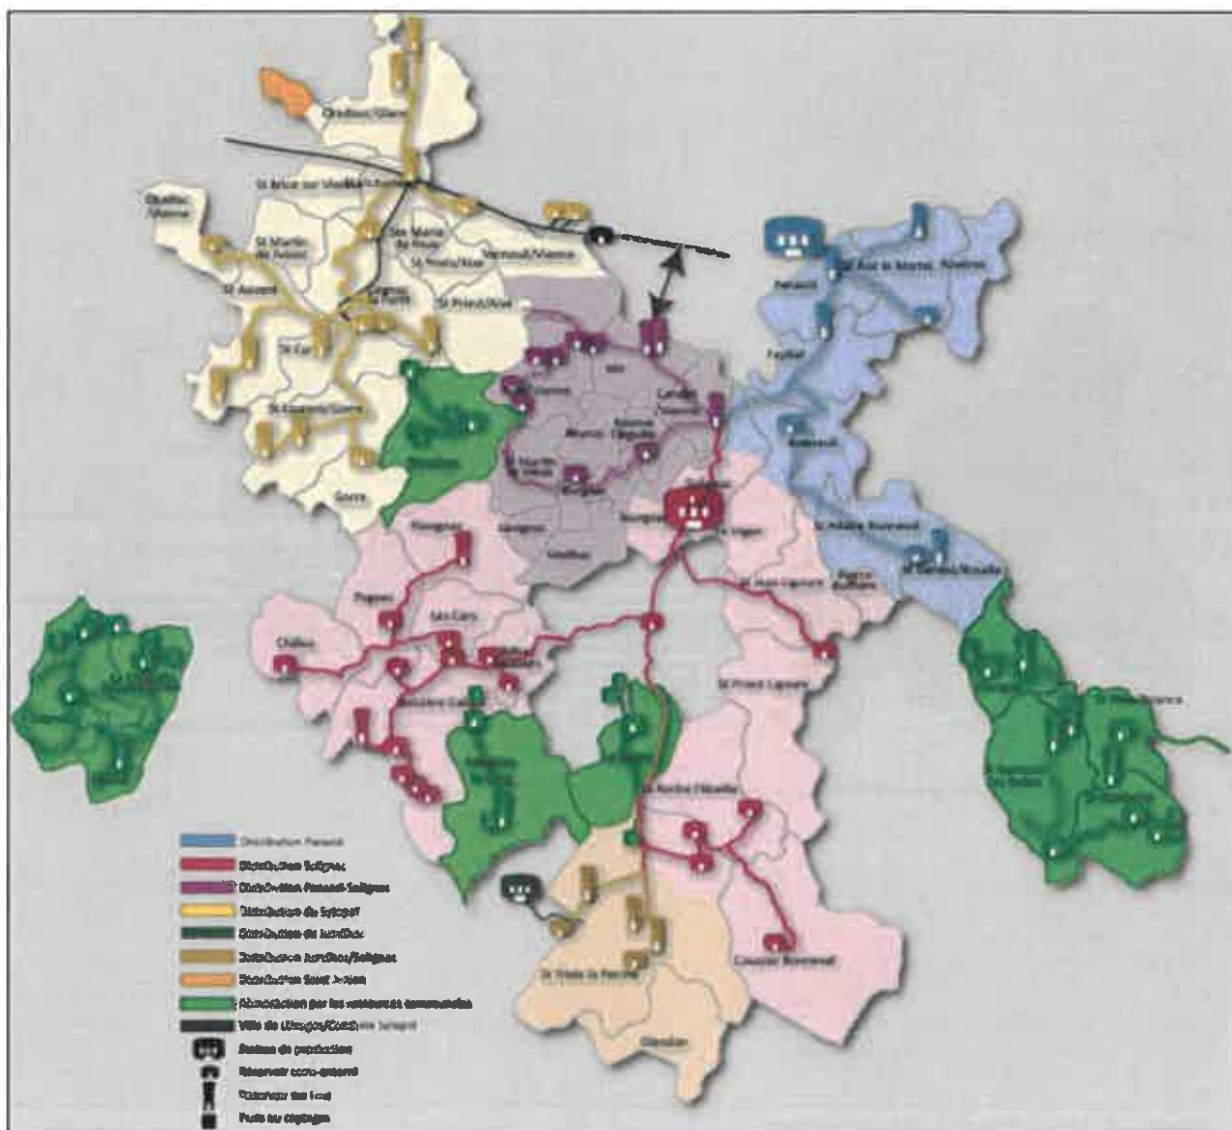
Chabeuil/Glane
St Brice sur Vienne
Oradour /Glane
St Martin de Jussac
St Auvent
Ste Marie de Vaux
St Priest/Aixe
Verneuil/Vienne
Cognac la Forêt
St Priest/Aixe
St Cyr
St Laurent/Gorre
Gorre
Panazol
Feytiat
Boisseuil
Limoges
Couzeix
Isle
Condat
Bosmie l'Aiguille
Burgnac
Jourgnac
Solignac
Le Vigen
St Hilaire Bonneval
St Genest/Roselle
Pierre Buffière
St Jean Ligoure
Flavignac
Pageas
Les Cars
Châlus
Bussière Galant
St Priest Ligoure
La Roche l'Abeille
Coussac Bonneval
St Yrieix la Perche
Glandon
Distribution Panazol
Distribution Solignac
Distribution Panazol-Solignac
Distribution du Syepal
Distribution du Syndicat
Distribution Syndicat/Solignac
Distribution Saint Junien
Alimentation par les communes
Ville de Limoges/Contrat Syepal
Station de production
Réservoir
Château d'eau
Puits ou captage